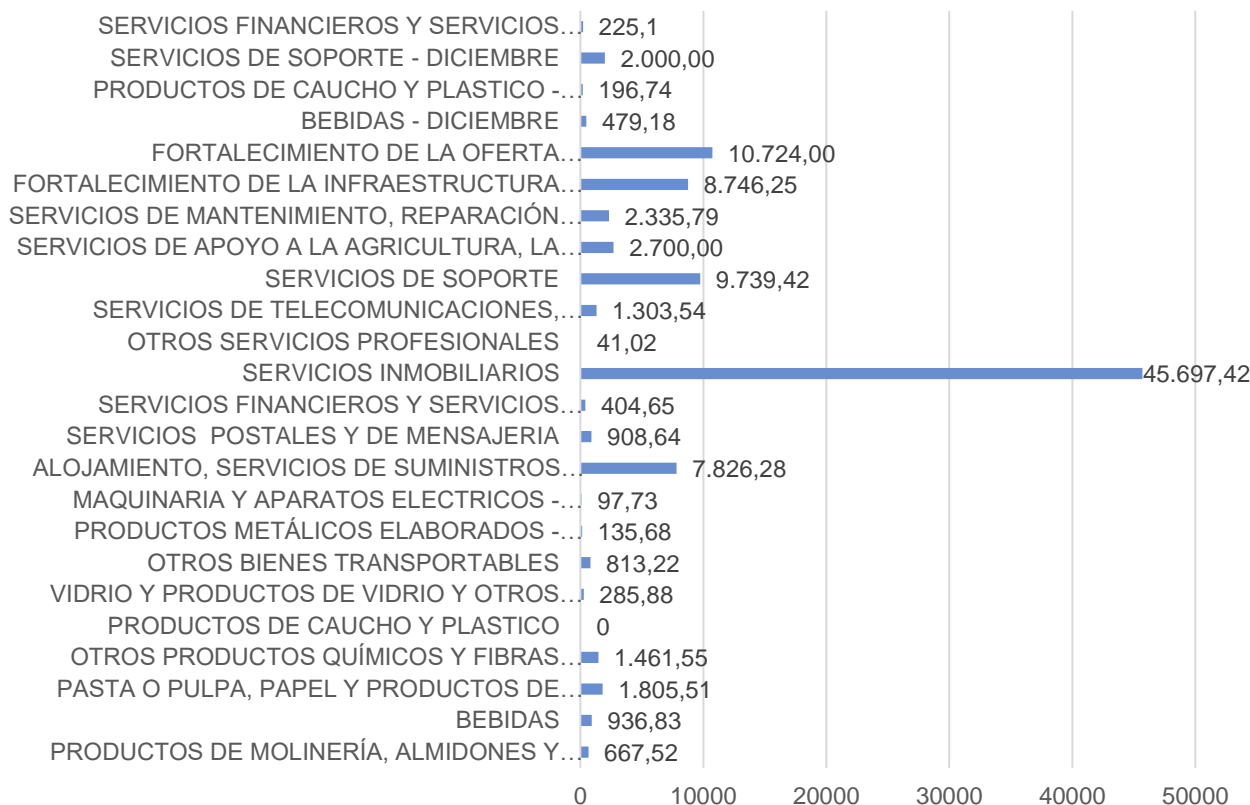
SERVICIOS FINANCIEROS Y SERVICIOS… 225,1
SERVICIOS DE SOPORTE - DICIEMBRE 2.000,00
PRODUCTOS DE CAUCHO Y PLASTICO -… 196,74
BEBIDAS - DICIEMBRE 479,18
FORTALECIMIENTO DE LA OFERTA… 10.724,00
FORTALECIMIENTO DE LA INFRAESTRUCTURA… 8.746,25
SERVICIOS DE MANTENIMIENTO, REPARACIÓN… 2.335,79
SERVICIOS DE APOYO A LA AGRICULTURA, LA… 2.700,00
SERVICIOS DE SOPORTE 9.739,42
SERVICIOS DE TELECOMUNICACIONES,… 1.303,54
OTROS SERVICIOS PROFESIONALES 41,02
SERVICIOS INMOBILIARIOS 45.697,42
SERVICIOS FINANCIEROS Y SERVICIOS… 404,65
SERVICIOS POSTALES Y DE MENSAJERIA 908,64
ALOJAMIENTO, SERVICIOS DE SUMINISTROS… 7.826,28
MAQUINARIA Y APARATOS ELECTRICOS -… 97,73
PRODUCTOS METÁLICOS ELABORADOS -… 135,68
OTROS BIENES TRANSPORTABLES 813,22
VIDRIO Y PRODUCTOS DE VIDRIO Y OTROS… 285,88
PRODUCTOS DE CAUCHO Y PLASTICO 0
OTROS PRODUCTOS QUÍMICOS Y FIBRAS… 1.461,55
PASTA O PULPA, PAPEL Y PRODUCTOS DE… 1.805,51
BEBIDAS 936,83
PRODUCTOS DE MOLINERÍA, ALMIDONES Y… 667,52

0 10000 20000 30000 40000 50000